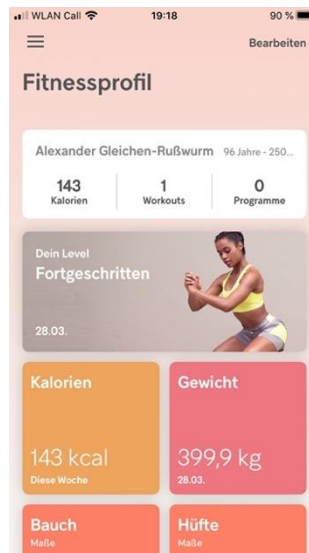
WLAN Call 19:18 90 %

Bearbeiten

Fitnessprofil

Alexander Gleichen-Rußwurm 96 Jahre - 250...

143
Kalorien

1
Workouts

0
Programme

Dein Level
Fortgeschritten
28.03.

Kalorien
143 kcal
Diese Woche

Gewicht
399,9 kg
28.03.

Bauch
Maße

Hüfte
Maße